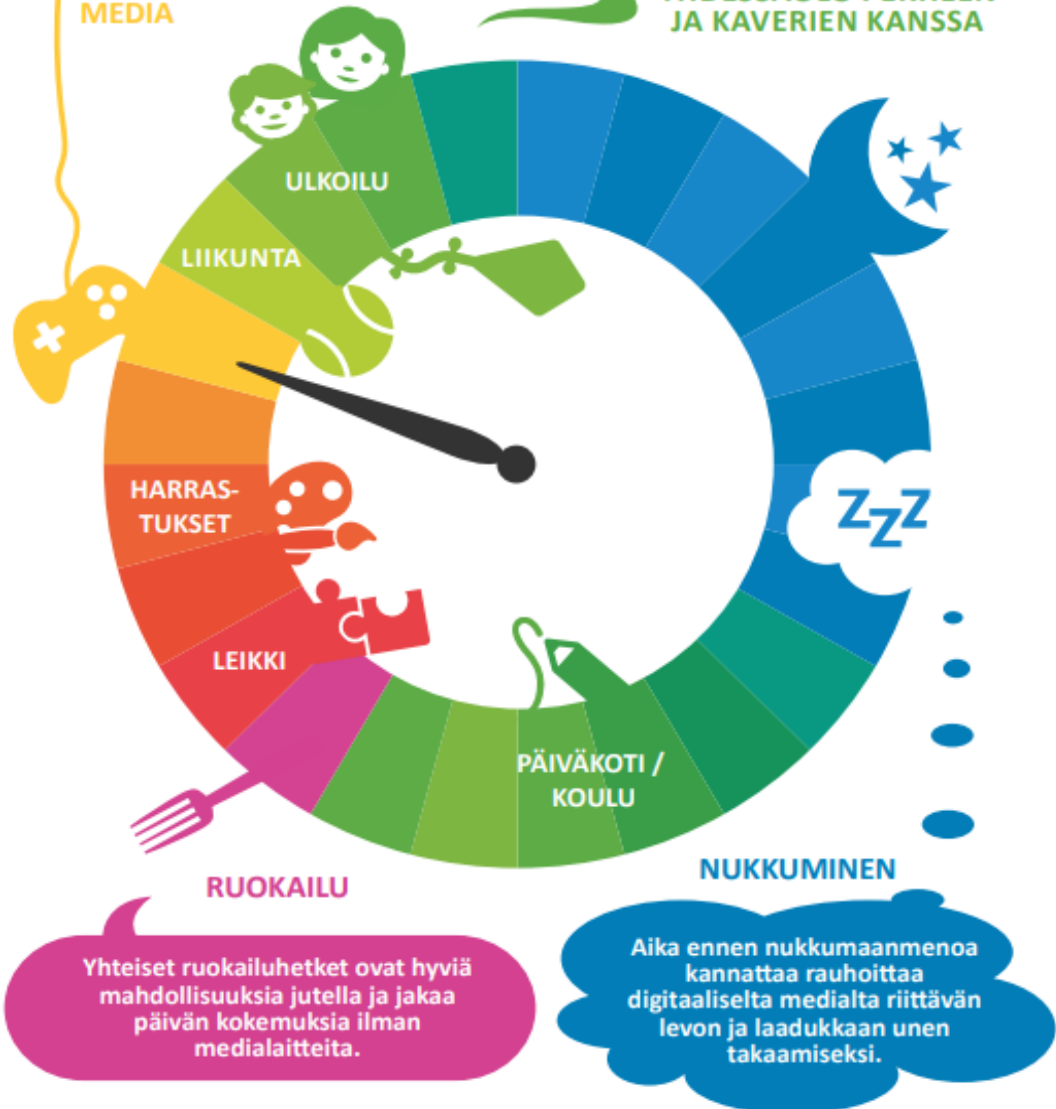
MEDIA

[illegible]
JA KAVERIEN KANSSA

ULKOILU

LIIKUNTA

HARRASTUKSET

LEIKKI

ZZZ

PÄIVÄKOTI / KOULU

RUOKAILU

NUKKUMINEN

Yhteiset ruokailuhetket ovat hyviä mahdollisuuksia jutella ja jakaa päivän kokemuksia ilman medialaitteita.

Aika ennen nukkumaanmenoa kannattaa rauhoittaa digitaaliselta medialta riittävän levon ja laadukkaan unen takaamiseksi.